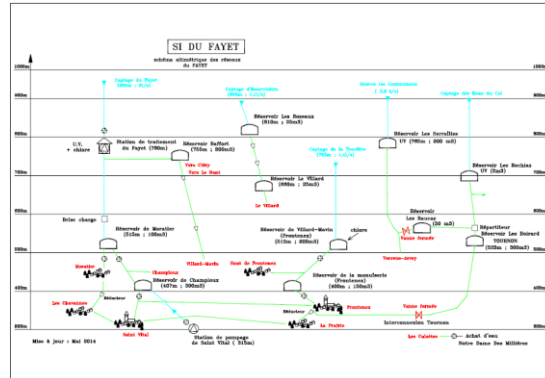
SI DU FAYET

schéma altimétrique des réseaux du FAYET

1000m
900m
800m
700m
600m
500m
400m
300m

Captage du Fayet (200m ; 6l/s)

Captage d'Observatoire (960m ; 1,5l/s)

Source les Lanconnes (? l/s)

Captage des Eaux du Col

U.V. + chlore

Station de traitement du Fayet (790m)

Réservoir Baffert (750m ; 800m3)

Réservoir Les Rosseux (810m ; 50m3)

Réservoir Les Serrailles UV (785m ; 800 m3)

Réservoir Les Bochins UV (5m3)

Vers Cités

Vers Le Nant

Réservoir Le Villard (680m ; 25m3)

Captage de la Verpillère (765m ; 1,5l/s)

Le Villard

Brise charge

Réservoir de Moratier (515m ; 100m3)

Réservoir du Villard-Martin (Frontenex) (510m ; 200m3)

chlore

Réservoir Les Saccuy (50 m3)

Vanne fermée

Répartiteur Réservoir Les Boirard TOURNON (532m ; 300m3)

Moratier

Villard-Martin

Haut de Frontenex

Tournon-Arvey

Champloux

Réservoir de Champloux (407m ; 300m3)

Réservoir de la monnuderie (Frontenex) (408m ; 150m3)

Les Chevannes

Réducteur

Réducteur

Réducteur

Frontenex

Vanne fermée

Saint Vital

Station de pompage de Saint Vital (315m)

La Praille

Interconnexion Tournon

Les Culattes

Achat d'eau Notre Dame Des Millières

Mise à jour : Mai 2014